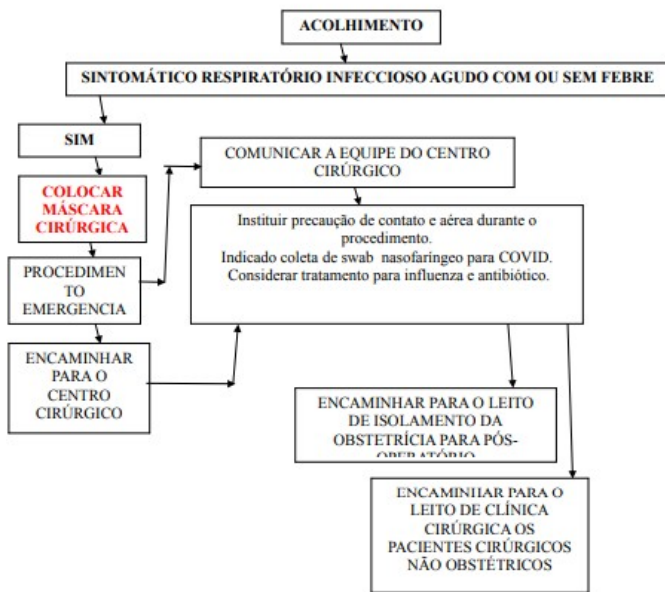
ACOLHIMENTO

SINTOMÁTICO RESPIRATÓRIO INFECCIOSO AGUDO COM OU SEM FEBRE

SIM

COLOCAR MÁSCARA CIRÚRGICA

PROCEDIMENTO EMERGENCIA

ENCAMINHAR PARA O CENTRO CIRÚRGICO

COMUNICAR A EQUIPE DO CENTRO CIRÚRGICO

Instituir precaução de contato e aérea durante o procedimento.
Indicado coleta de swab nasofaríngeo para COVID.
Considerar tratamento para influenza e antibiótico.

ENCAMINHAR PARA O LEITO DE ISOLAMENTO DA OBSTETRÍCIA PARA PÓS-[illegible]

ENCAMINHAR PARA O LEITO DE CLÍNICA CIRÚRGICA OS PACIENTES CIRÚRGICOS NÃO OBSTÉTRICOS